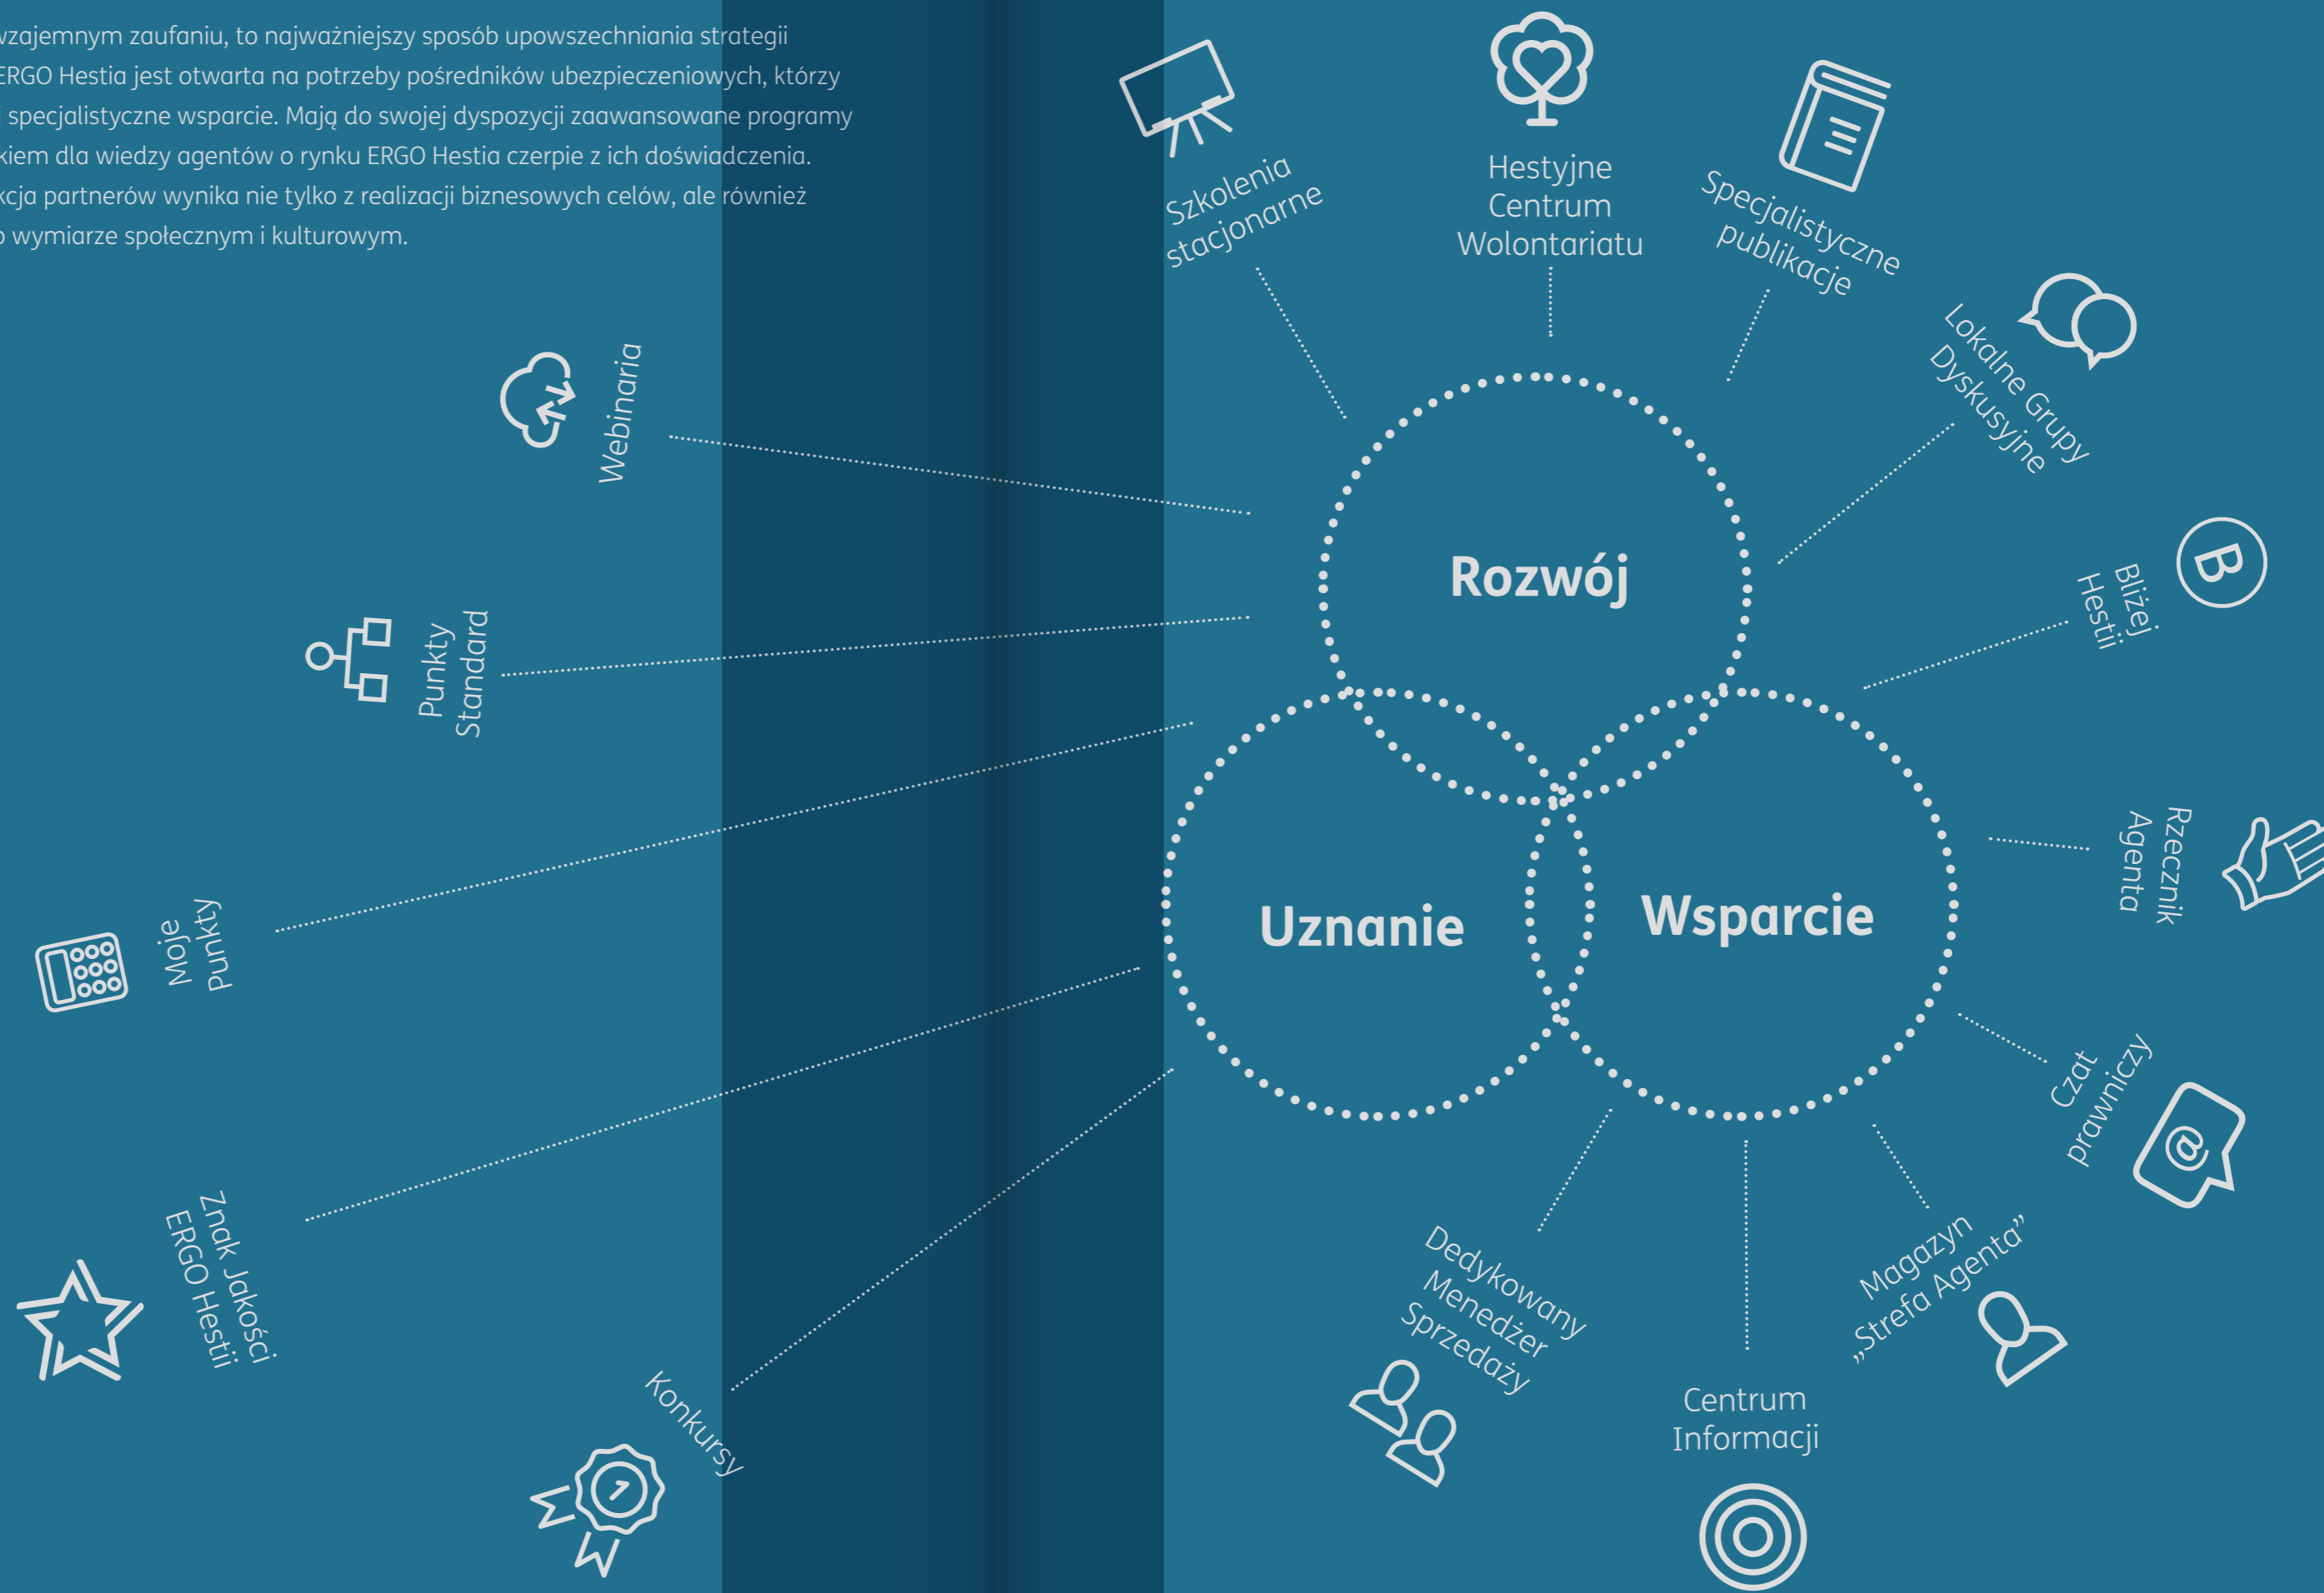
wzajemnym zaufaniu, to najważniejszy sposób upowszechniania strategii ERGO Hestia jest otwarta na potrzeby pośredników ubezpieczeniowych, którzy specjalistyczne wsparcie. Mają do swojej dyspozycji zaawansowane programy kiem dla wiedzy agentów o rynku ERGO Hestia czerpie z ich doświadczenia. kcja partnerów wynika nie tylko z realizacji biznesowych celów, ale również wymiarze społecznym i kulturowym.

Szkolenia stacjonarne

Hestyjne Centrum Wolontariatu

Specjalistyczne publikacje

Lokalne Grupy Dyskusyjne

Webinaria

Rozwój

Bliżej Hestii

Punkty Standard

Moje Punkty

Uznanie

Wsparcie

Rzecznik Agenta

Czat prawniczy

Znak Jakości ERGO Hestii

Konkursy

Dedykowany Menedżer Sprzedaży

Centrum Informacji

Magazyn „Strefa Agenta”